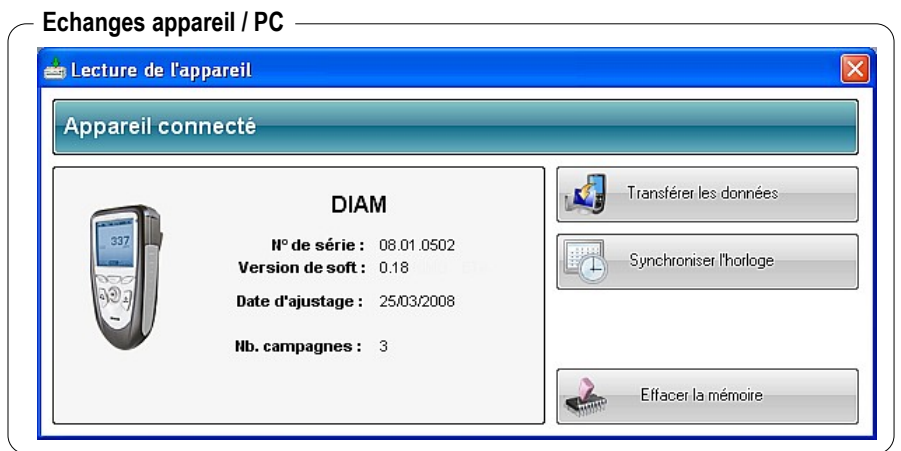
Echanges appareil / PC

Lecture de l'appareil

Appareil connecté

DIAM

N° de série : 08.01.0502
Version de soft : 0.18

Date d'ajustage : 25/03/2008

Nb. campagnes : 3

337

Transférer les données

Synchroniser l'horloge

Effacer la mémoire